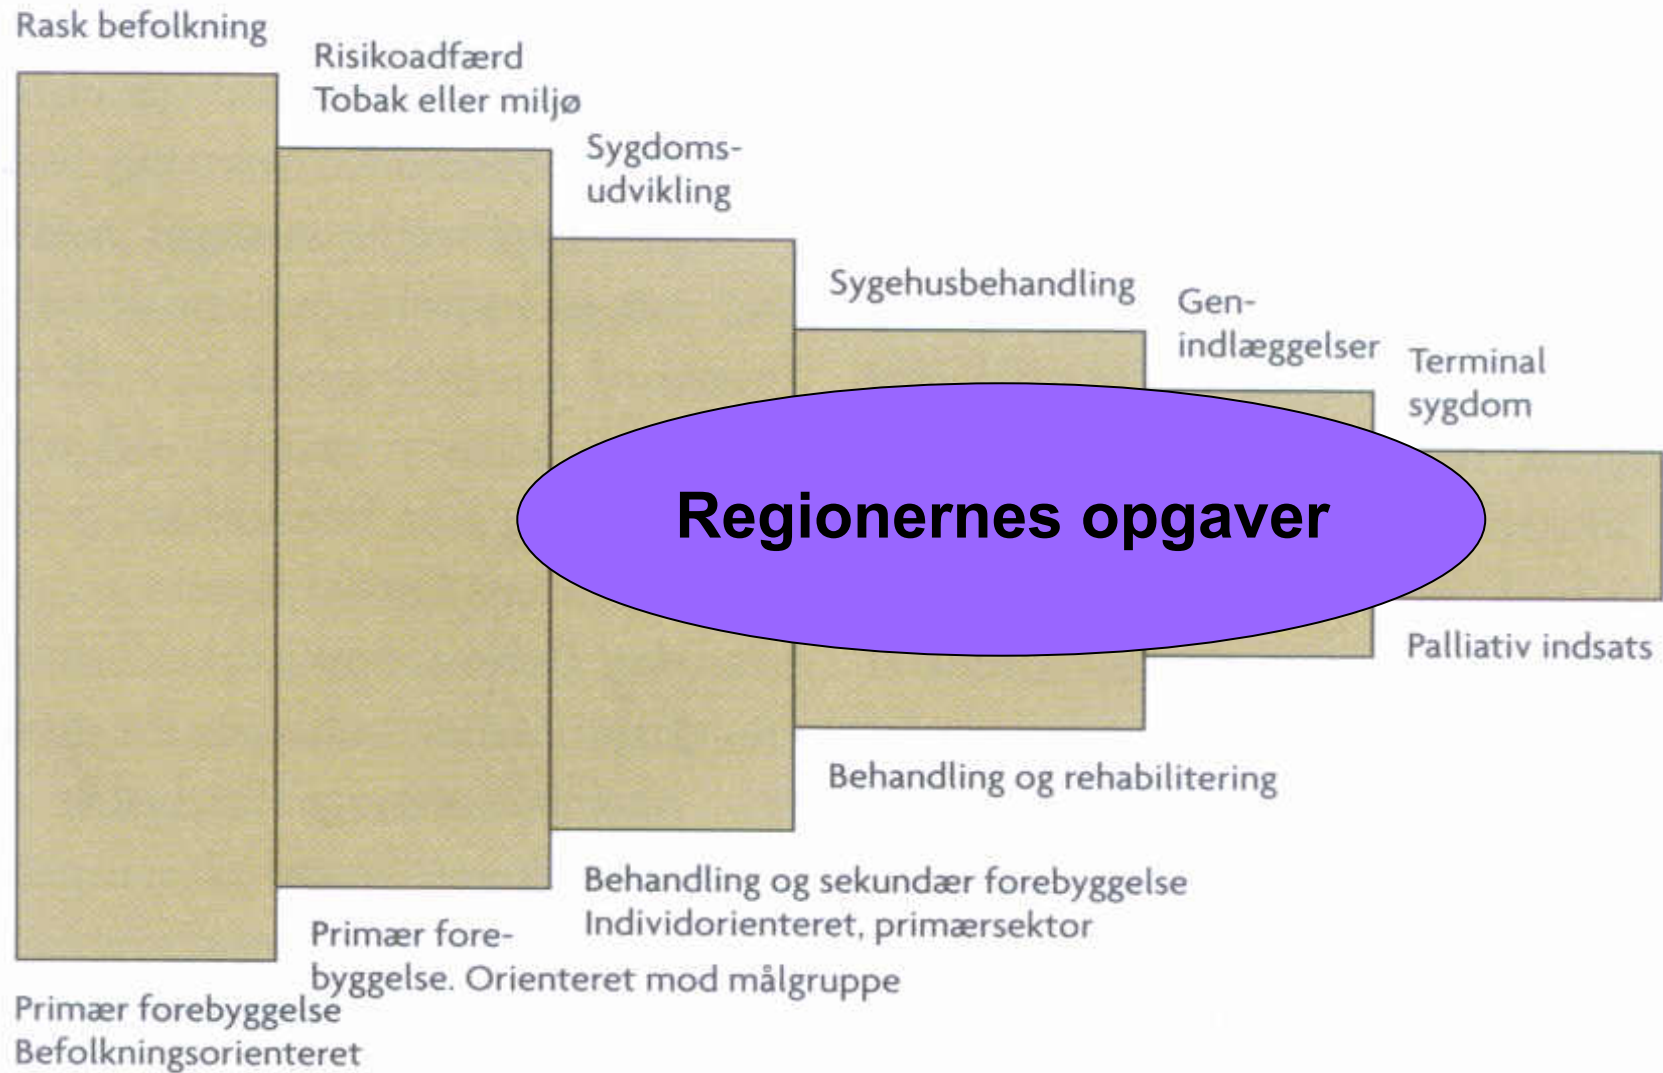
Rask befolkning

Risikoadfærd
Tobak eller miljø

Sygdomsudvikling

Sygehusbehandling

Genindlæggelser

Terminal sygdom

Regionernes opgaver

Palliativ indsats

Behandling og rehabilitering

Behandling og sekundær forebyggelse
Individorienteret, primærsektor

Primær forebyggelse. Orienteret mod målgruppe

Primær forebyggelse
Befolkningsorienteret